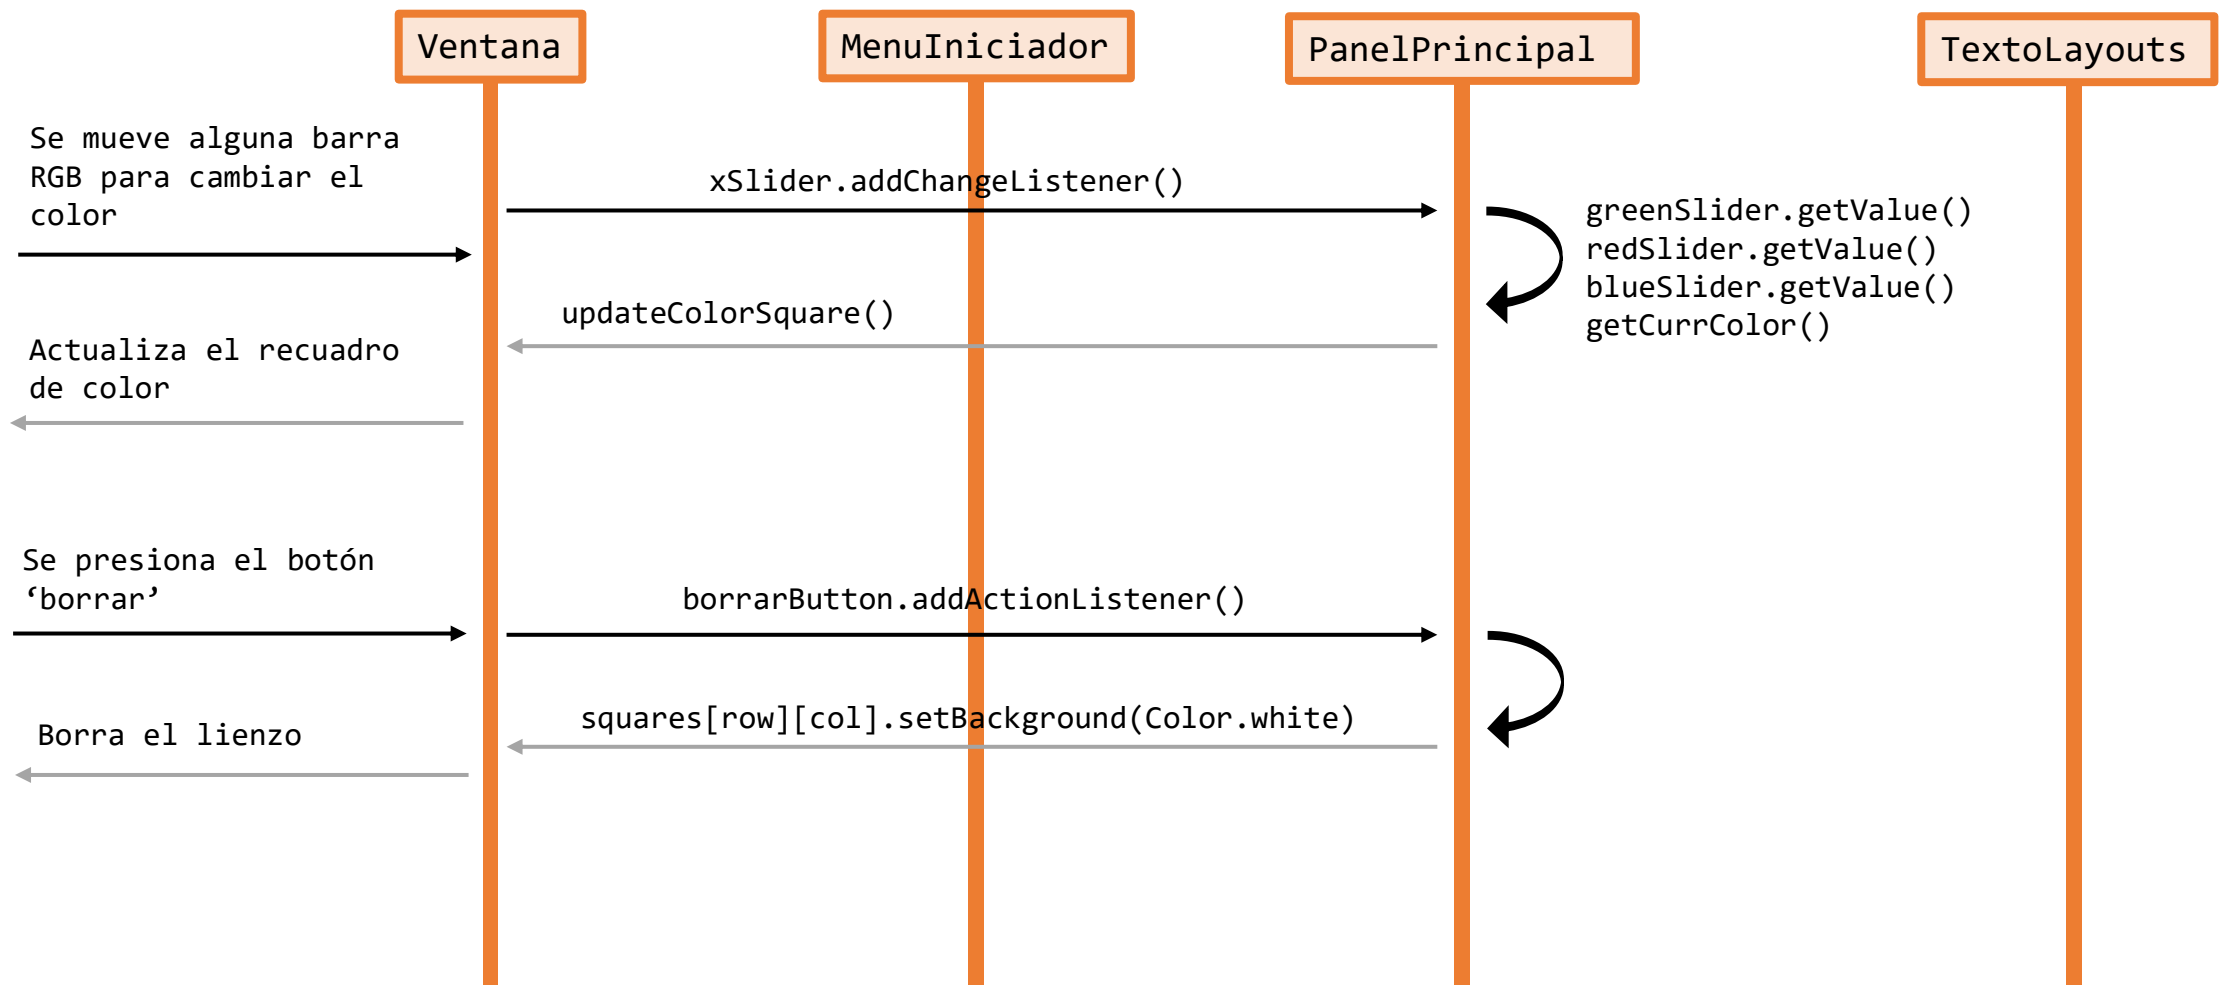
Ventana

MenuIniciador

PanelPrincipal

TextoLayouts

Se mueve alguna barra RGB para cambiar el color

xSlider.addChangeListener()

greenSlider.getValue()
redSlider.getValue()
blueSlider.getValue()
getCurrColor()

updateColorSquare()

Actualiza el recuadro de color

Se presiona el botón ‘borrar’

borrarButton.addActionListener()

squares[row][col].setBackground(Color.white)

Borra el lienzo